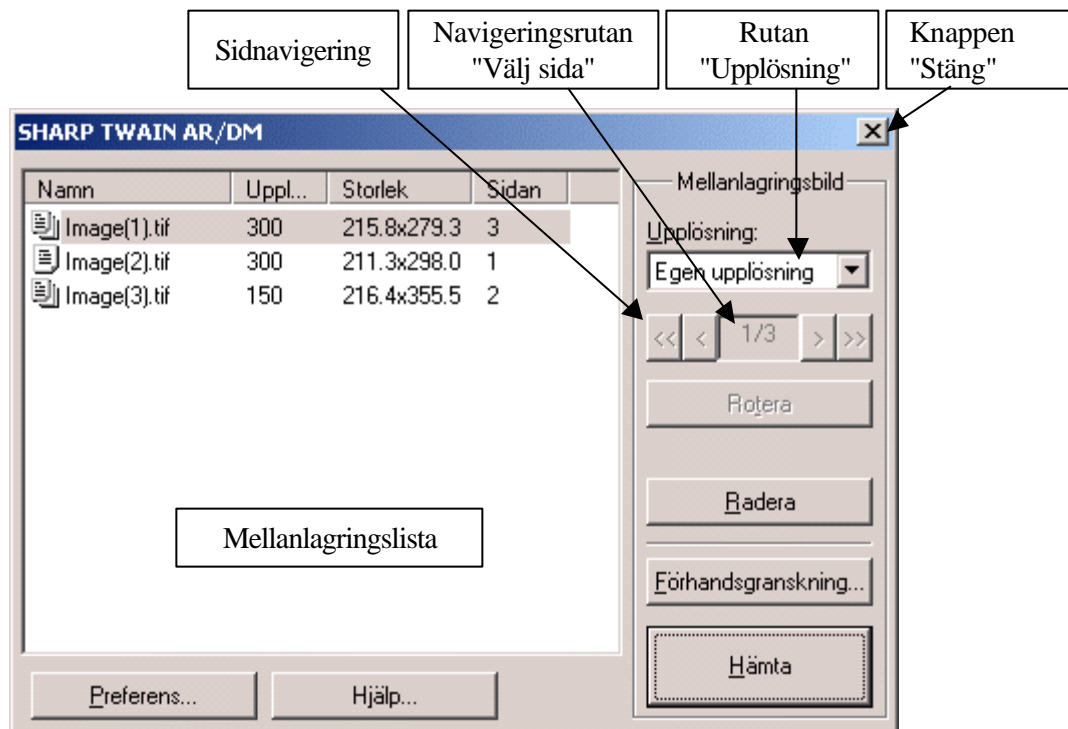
Sidnavigering

Navigeringsrutan "Välj sida"

Rutan "Upplösning"

Knappen "Stäng"

SHARP TWAIN AR/DM

| Namn | Uppl... | Storlek | Sidan |
|---|---|---|---|
| Image(1).tif | 300 | 215.8x279.3 | 3 |
| Image(2).tif | 300 | 211.3x298.0 | 1 |
| Image(3).tif | 150 | 216.4x355.5 | 2 |

Mellanlagringsbild

Upplösning:

Egen upplösning

<< < 1/3 > >>

Rotera

Radera

Mellanlagringslista

Förhandsgranskning...

Hämta

Preferens...

Hjälp...